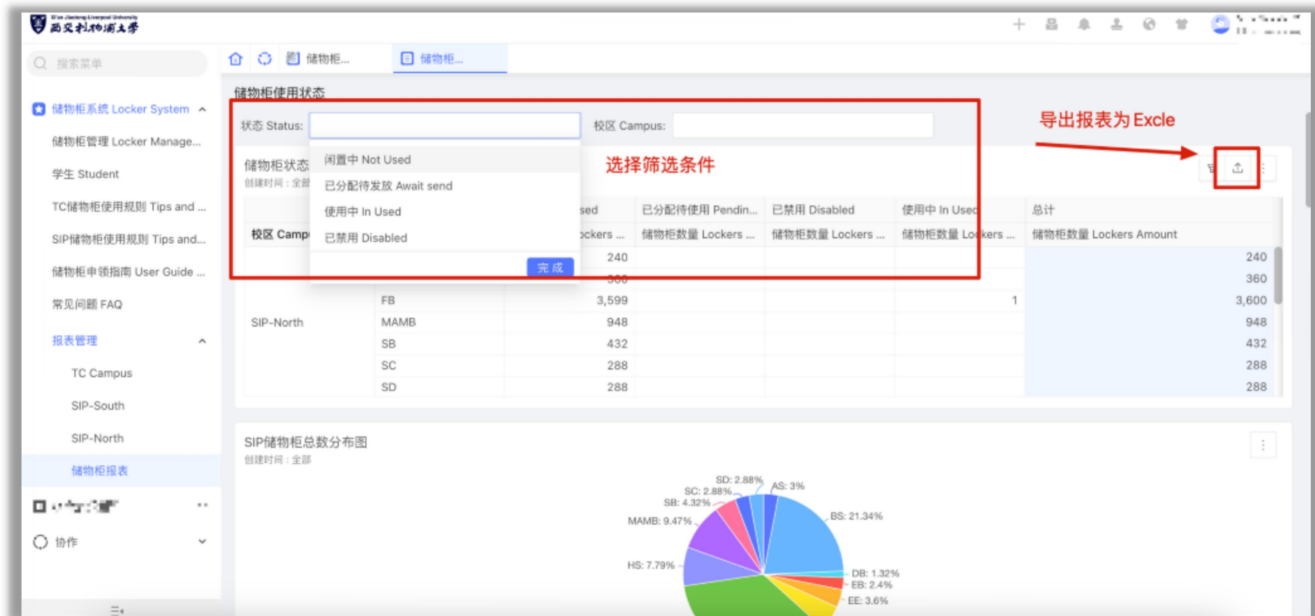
Xi'an Jiaotong-Liverpool University 西交利物浦大学

搜索菜单

储物柜系统 Locker System
储物柜管理 Locker Manage...
学生 Student
TC储物柜使用规则 Tips and ...
SIP储物柜使用规则 Tips and...
储物柜申领指南 User Guide ...
常见问题 FAQ
报表管理
TC Campus
SIP-South
SIP-North
储物柜报表
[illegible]
协作

储物柜...
储物柜...

储物柜使用状态

状态 Status:
校区 Campus:

闲置中 Not Used
已分配待发放 Await send
使用中 In Used
已禁用 Disabled
完成

选择筛选条件

导出报表为 Excle

储物柜状态
创建时间：全部

| 校区 Campus | | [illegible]sed | 已分配待使用 Pendin... | 已禁用 Disabled | 使用中 In Used | 总计 |
|---|---|---|---|---|---|---|
| | | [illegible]ockers ... | 储物柜数量 Lockers ... | 储物柜数量 Lockers ... | 储物柜数量 Lockers ... | 储物柜数量 Lockers Amount |
| | | 240 | | | | 240 |
| | | 360 | | | | 360 |
| SIP-North | FB | 3,599 | | | 1 | 3,600 |
| | MAMB | 948 | | | | 948 |
| | SB | 432 | | | | 432 |
| | SC | 288 | | | | 288 |
| | SD | 288 | | | | 288 |

SIP储物柜总数分布图
创建时间：全部

SD: 2.88%
AS: 3%
SC: 2.88%
SB: 4.32%
BS: 21.34%
MAMB: 9.47%
HS: 7.79%
DB: 1.32%
EB: 2.4%
EE: 3.6%